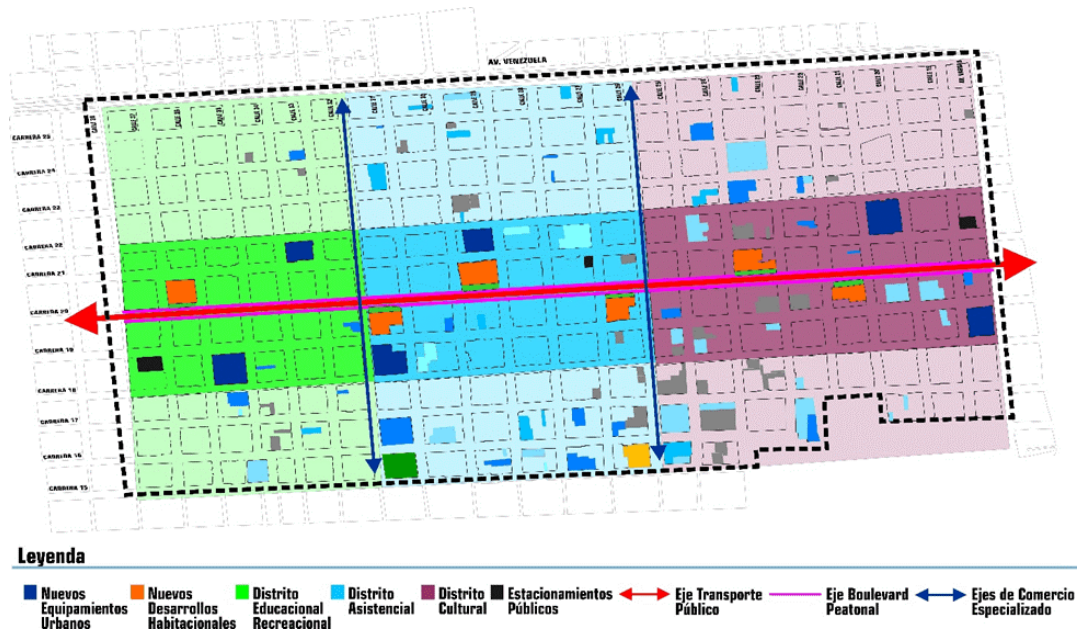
AV. VENEZUELA

CARRERA 25

CARRERA 24

CARRERA 23

CARRERA 22

CARRERA 21

CARRERA 20

CARRERA 19

CARRERA 18

CARRERA 17

CARRERA 16

CARRERA 15

Leyenda

Nuevos Equipamientos Urbanos

Nuevos Desarrollos Habitacionales

Distrito Educacional Recreacional

Distrito Asistencial

Distrito Cultural

Estacionamientos Públicos

Eje Transporte Público

Eje Boulevard Peatonal

Ejes de Comercio Especializado